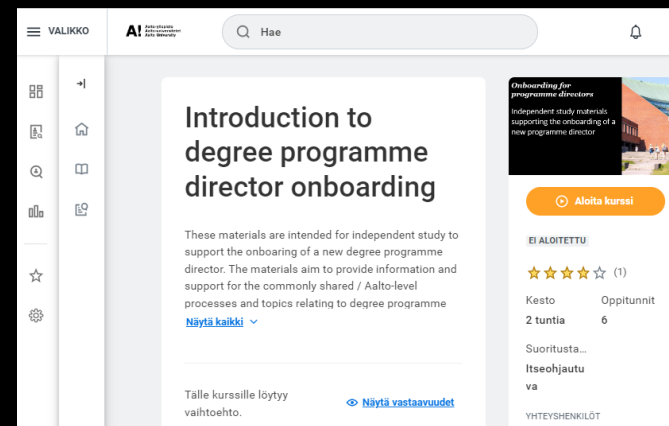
VALIKKO

A! Aalto-yliopisto Aalto-universitetet Aalto University

Hae

Introduction to degree programme director onboarding

These materials are intended for independent study to support the onboaring of a new degree programme director. The materials aim to provide information and support for the commonly shared / Aalto-level processes and topics relating to degree programme

Näytä kaikki

Tälle kurssille löytyy vaihtoehto.

Näytä vastaavuudet

Onboarding for programme directors

Independent study materials supporting the onboarding of a new programme director

Aloita kurssi

EI ALOITETTU

(1)

Kesto

2 tuntia

Oppitunnit

6

Suoritusta...

Itseohjautuva

YHTEYSHENKILÖT